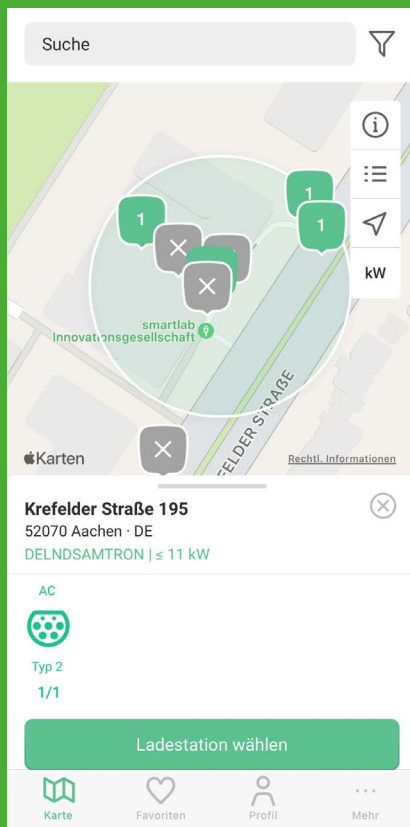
Suche

kW

1

1

1

smartlab
Innovationsgesellschaft

KREFELDER STRAẞE

Karten

Rechtl. Informationen

Krefelder Straße 195
52070 Aachen · DE
DELNDSAMTRON | ≤ 11 kW

AC

Typ 2

1/1

Ladestation wählen

Karte
Favoriten
Profil
Mehr